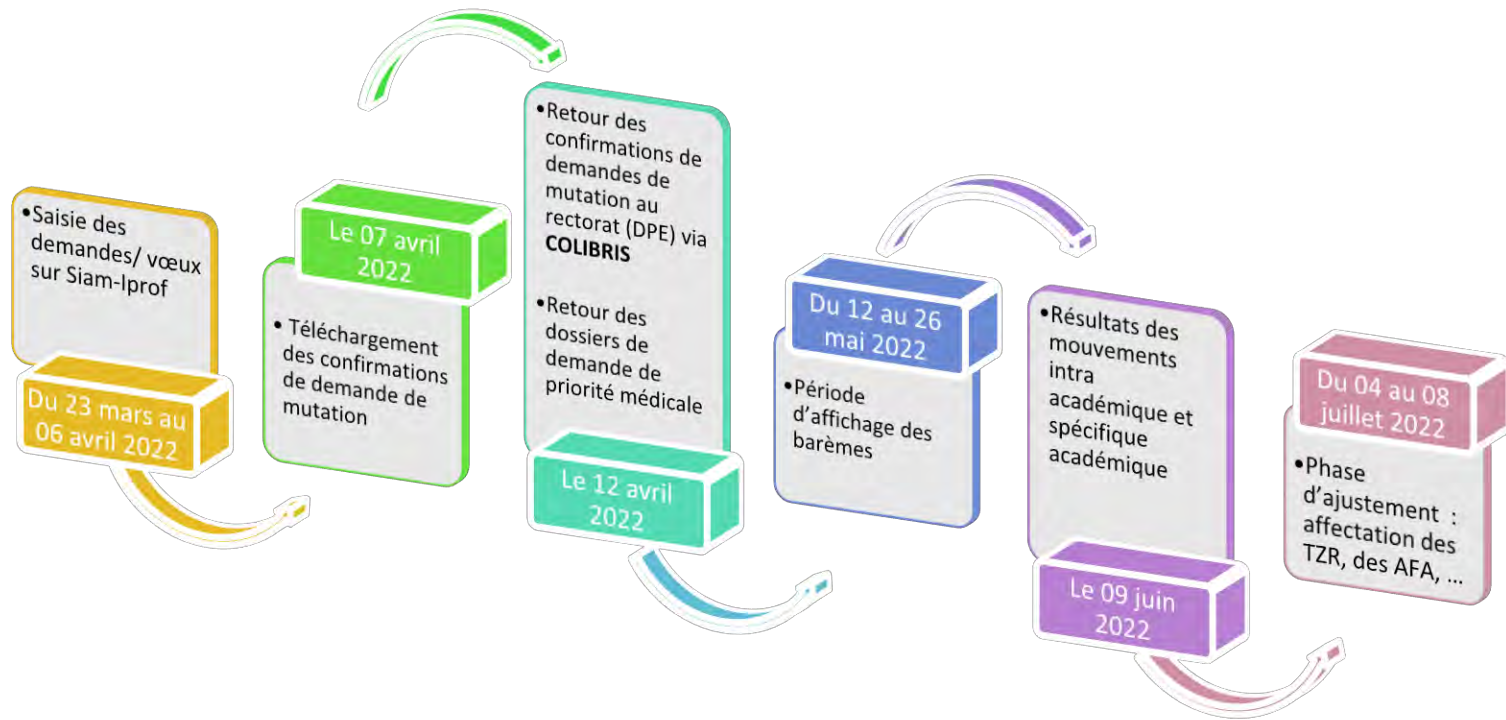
•Saisie des demandes/ vœux sur Siam-Iprof

Du 23 mars au 06 avril 2022

Le 07 avril 2022

• Téléchargement des confirmations de demande de mutation

•Retour des confirmations de demandes de mutation au rectorat (DPE) via **COLIBRIS**

•Retour des dossiers de demande de priorité médicale

Le 12 avril 2022

Du 12 au 26 mai 2022

•Période d'affichage des barèmes

•Résultats des mouvements intra académique et spécifique académique

Le 09 juin 2022

Du 04 au 08 juillet 2022

•Phase d'ajustement : affectation des TZR, des AFA, …